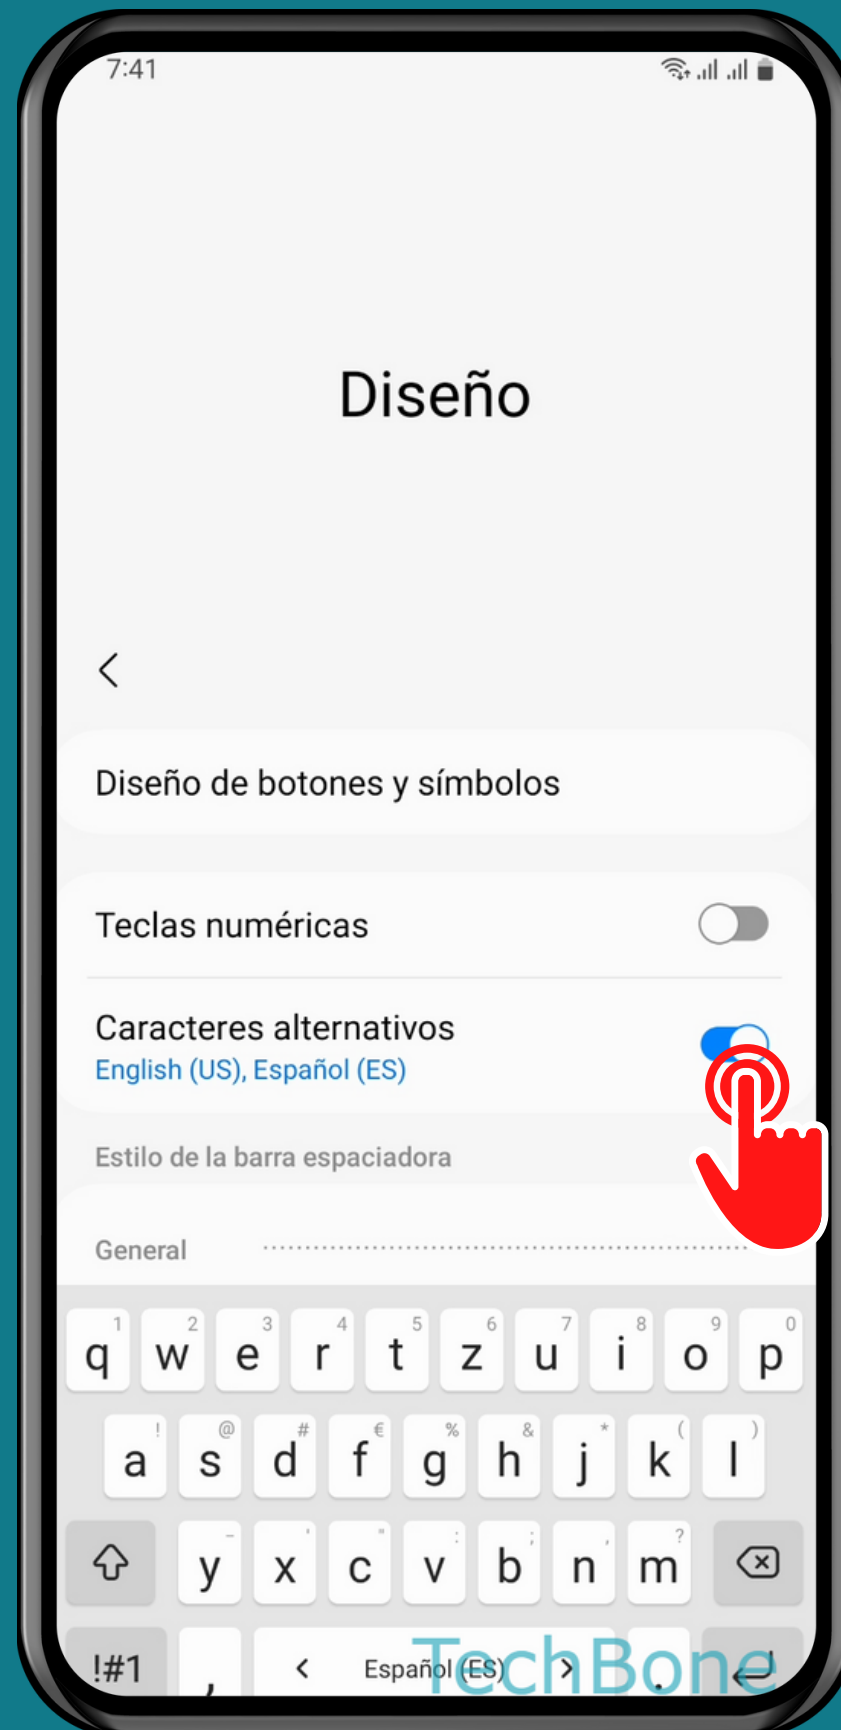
7:41

Diseño

Diseño de botones y símbolos

Teclas numéricas

Caracteres alternativos
English (US), Español (ES)

Estilo de la barra espaciadora

General

1 q 2 w 3 e 4 r 5 t 6 z 7 u 8 i 9 o 0 p

! a @ s # d € f % g & h * j ( k ) l

- y ' x " c : v ; b , n ? m

!#1 , < Español (ES) > .

TechBone